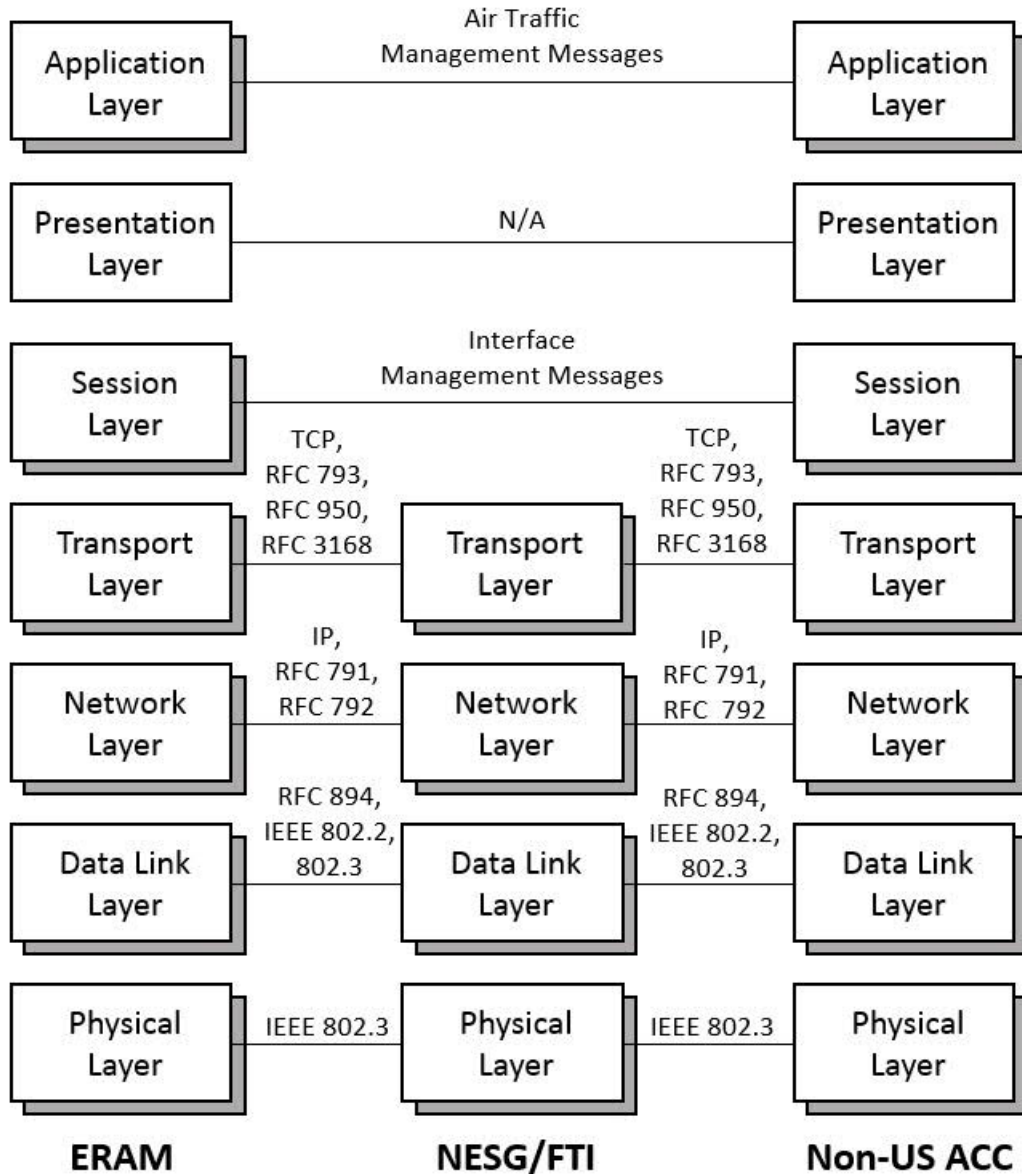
Application Layer

Air Traffic Management Messages

Application Layer

Presentation Layer

N/A

Presentation Layer

Session Layer

Interface Management Messages

Session Layer

TCP, RFC 793, RFC 950, RFC 3168

TCP, RFC 793, RFC 950, RFC 3168

Transport Layer

Transport Layer

Transport Layer

IP, RFC 791, RFC 792

IP, RFC 791, RFC 792

Network Layer

Network Layer

Network Layer

RFC 894, IEEE 802.2, 802.3

RFC 894, IEEE 802.2, 802.3

Data Link Layer

Data Link Layer

Data Link Layer

Physical Layer

IEEE 802.3

Physical Layer

IEEE 802.3

Physical Layer

ERAM

NESG/FTI

Non-US ACC